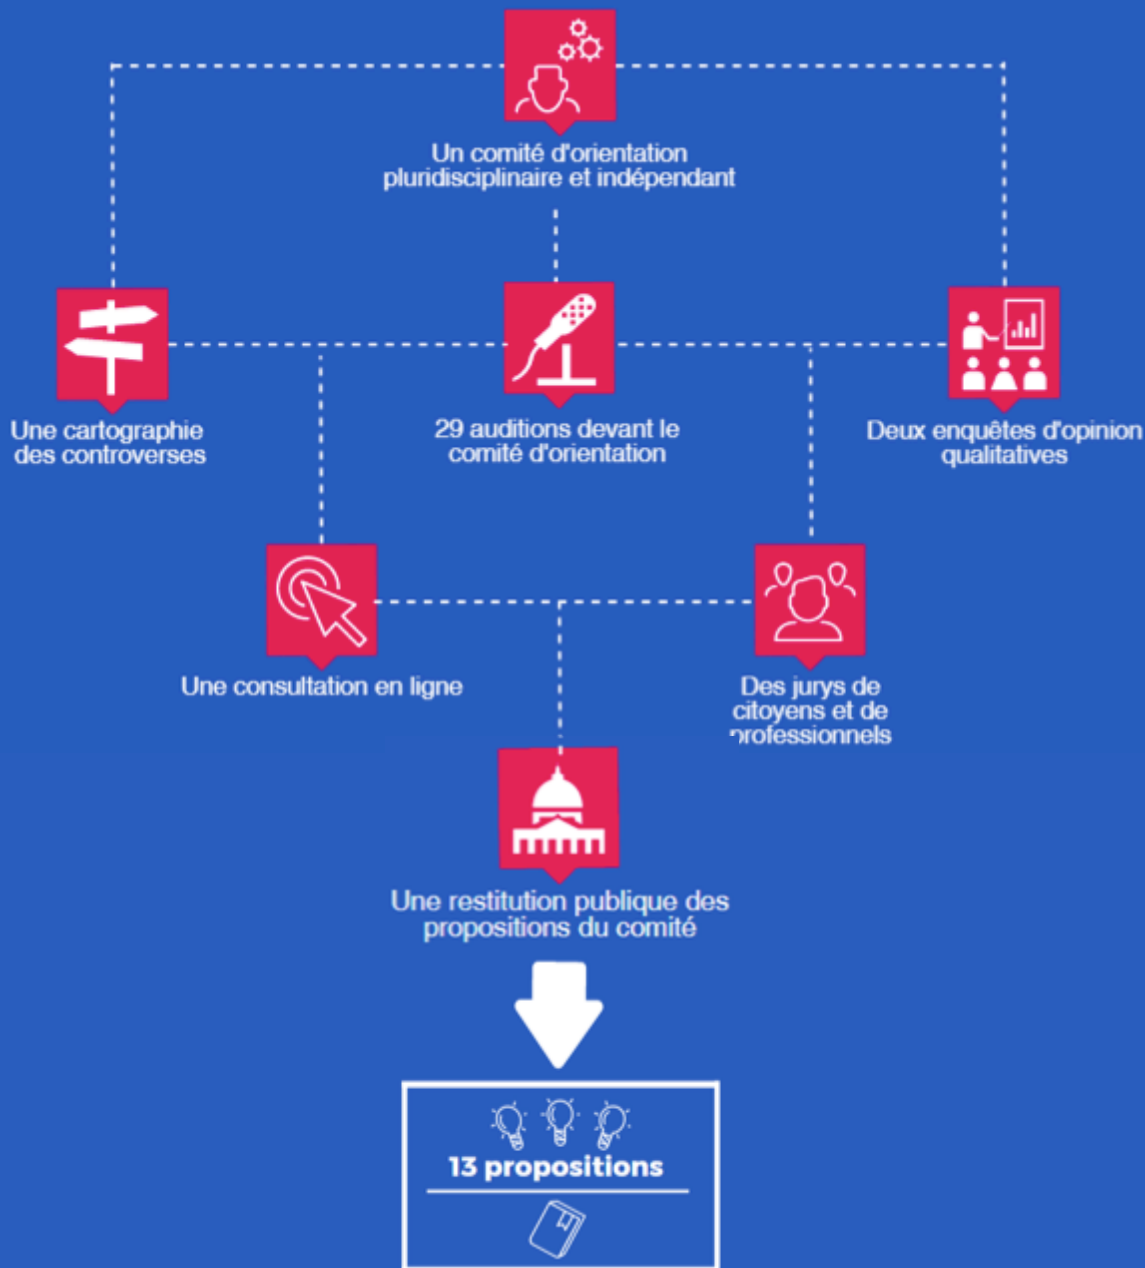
Un comité d'orientation pluridisciplinaire et indépendant

Une cartographie des controverses

29 auditions devant le comité d'orientation

Deux enquêtes d'opinion qualitatives

Une consultation en ligne

Des jurys de citoyens et de professionnels

Une restitution publique des propositions du comité

13 propositions